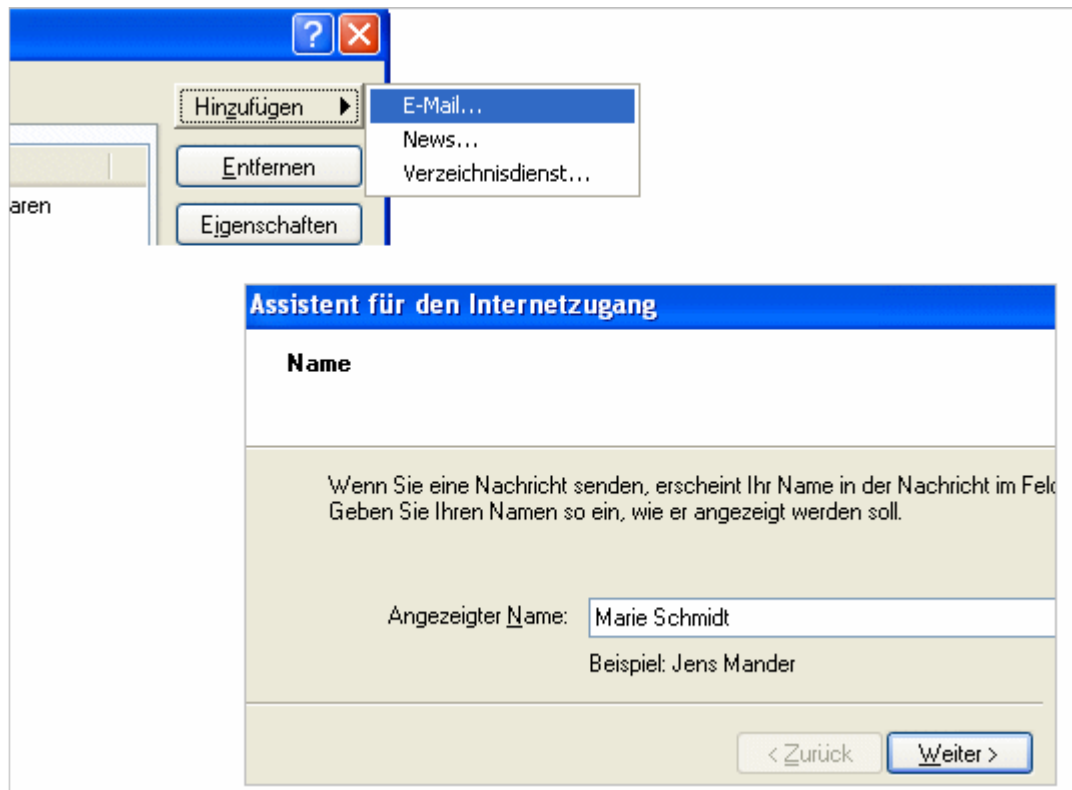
Hinzufügen
E-Mail...
News...
Verzeichnisdienst...
Entfernen
aren
Eigenschaften

Assistent für den Internetzugang

Name

Wenn Sie eine Nachricht senden, erscheint Ihr Name in der Nachricht im Fel
Geben Sie Ihren Namen so ein, wie er angezeigt werden soll.

Angezeigter Name: Marie Schmidt

Beispiel: Jens Mander

< Zurück
Weiter >